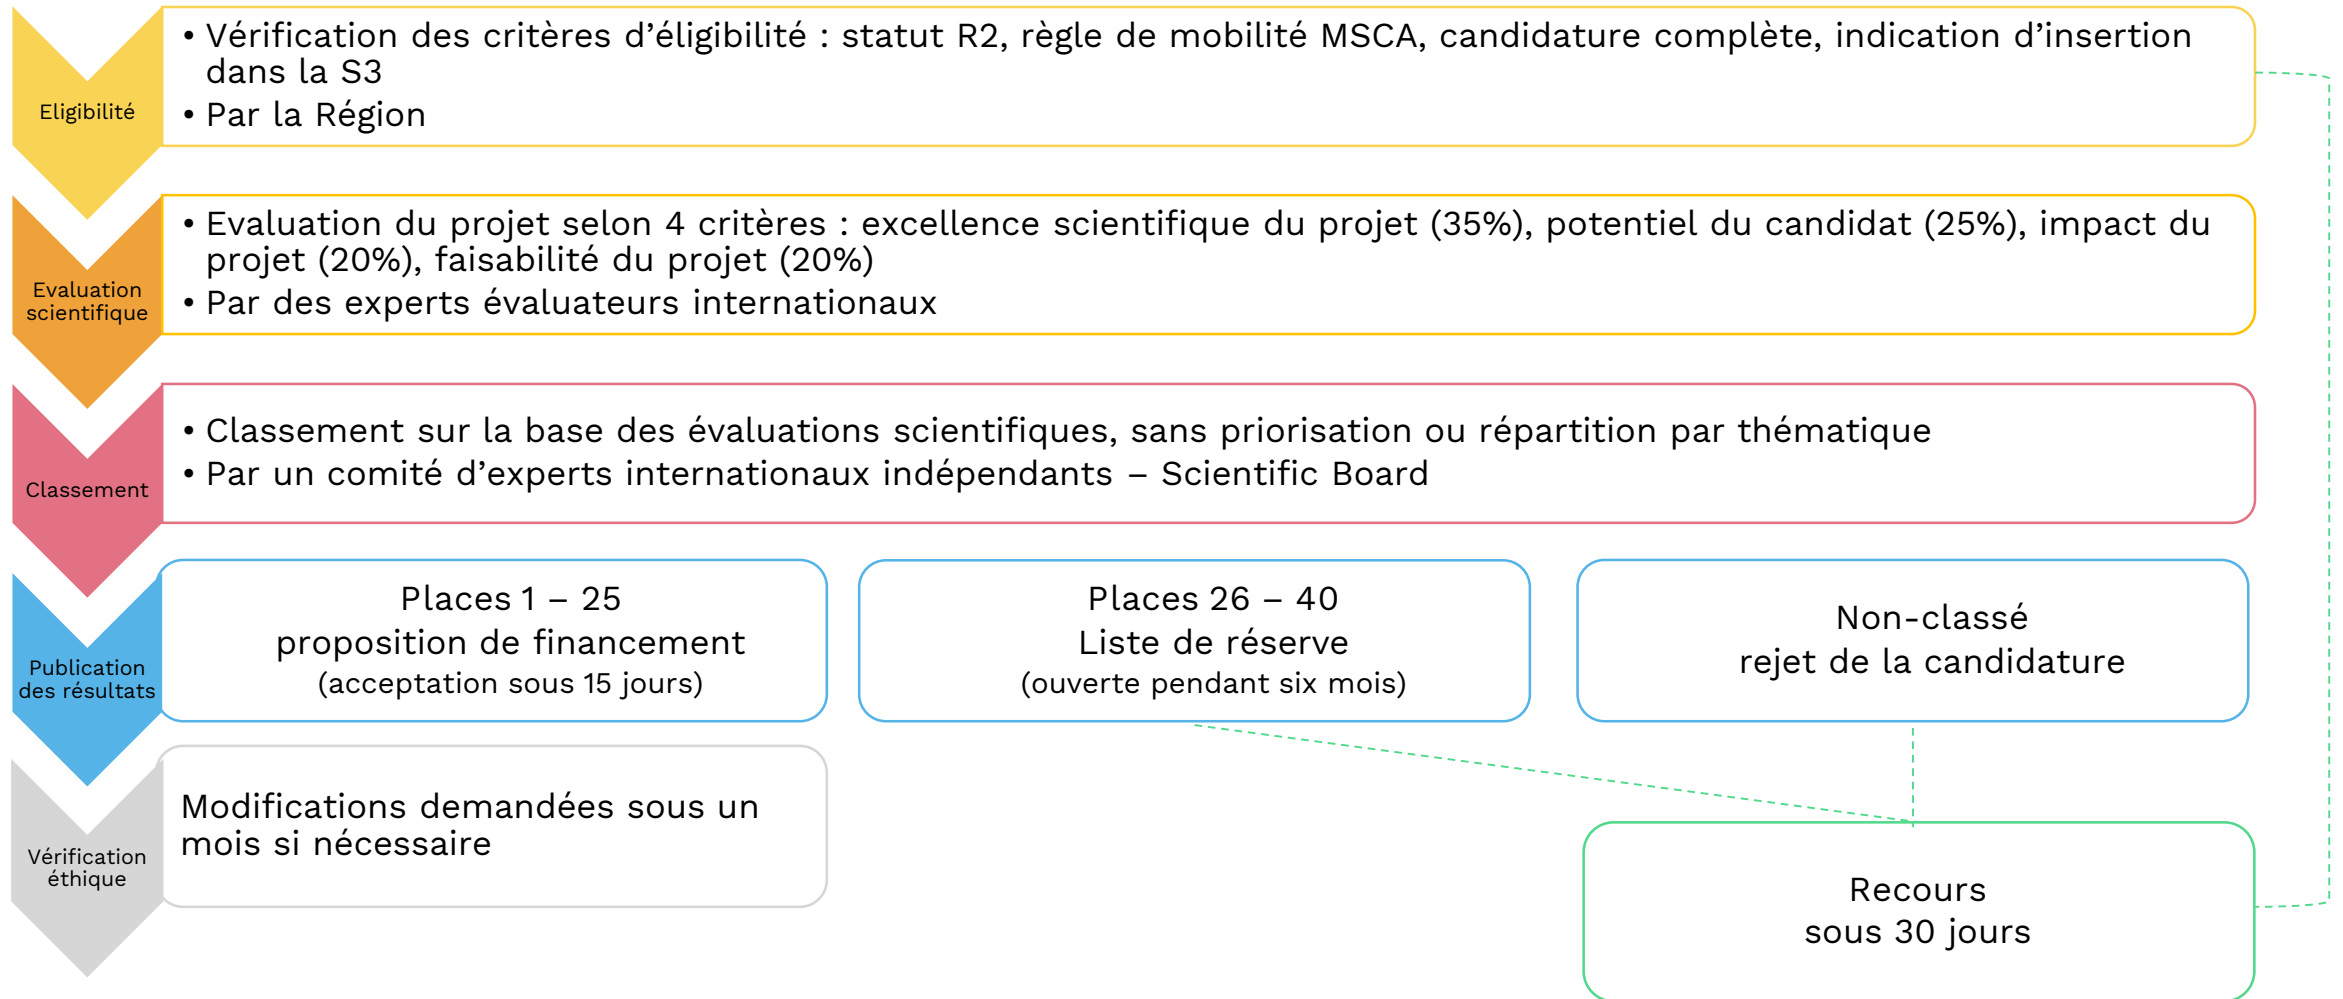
Eligibilité

• Vérification des critères d'éligibilité : statut R2, règle de mobilité MSCA, candidature complète, indication d'insertion dans la S3
• Par la Région

Evaluation scientifique

• Evaluation du projet selon 4 critères : excellence scientifique du projet (35%), potentiel du candidat (25%), impact du projet (20%), faisabilité du projet (20%)
• Par des experts évaluateurs internationaux

Classement

• Classement sur la base des évaluations scientifiques, sans priorisation ou répartition par thématique
• Par un comité d'experts internationaux indépendants – Scientific Board

Publication des résultats

Places 1 – 25
proposition de financement
(acceptation sous 15 jours)

Places 26 – 40
Liste de réserve
(ouverte pendant six mois)

Non-classé
rejet de la candidature

Vérification éthique

Modifications demandées sous un mois si nécessaire

Recours
sous 30 jours